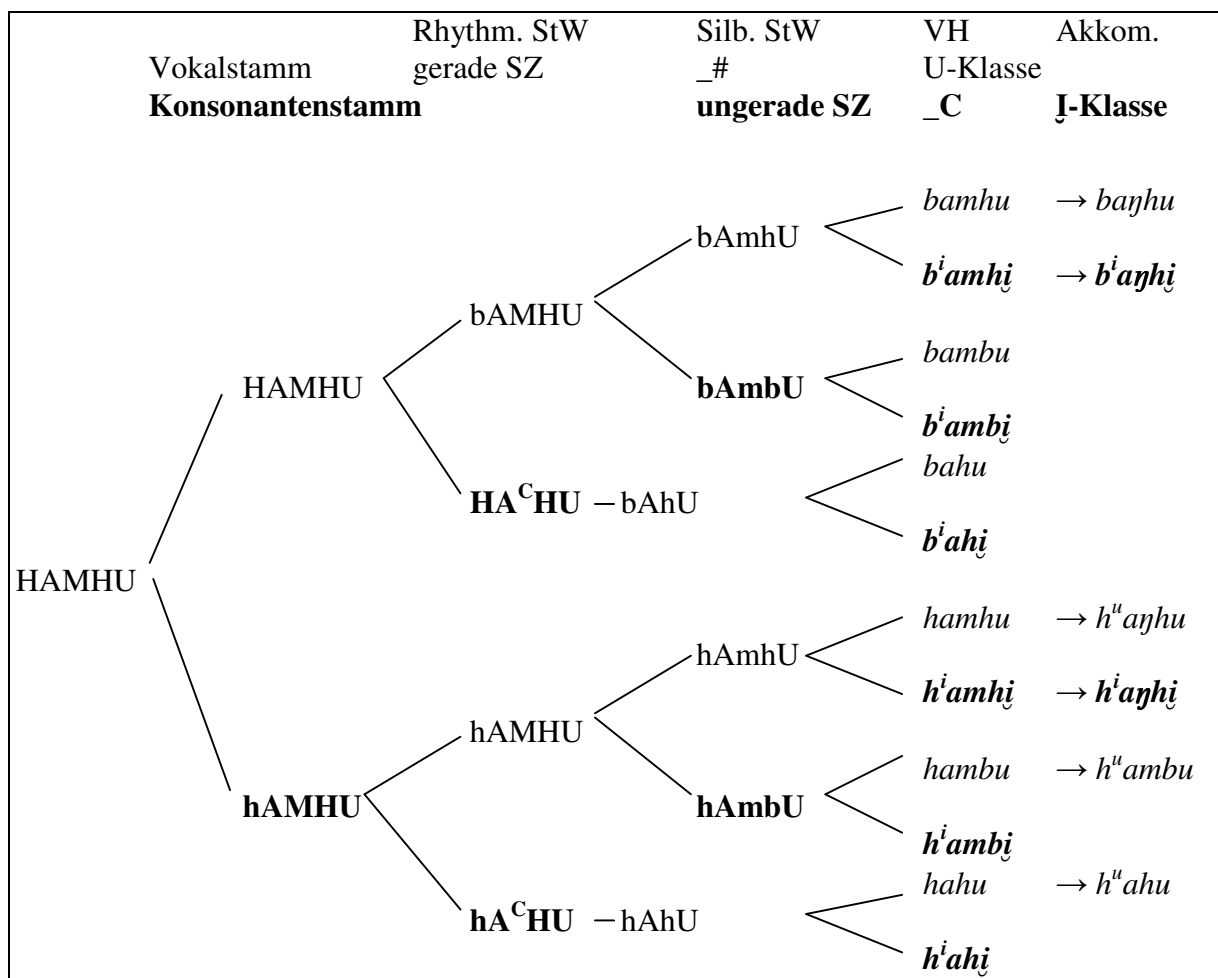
Vokalstamm
**Konsonantenstamm**

Rhythm. StW
gerade SZ

Silb. StW
_#
**ungerade SZ**

VH
U-Klasse
**_C**

Akkom.
**I̯-Klasse**

HAMHU

HAMHU

bAMHU

bAmhU

*bamhu* $\rightarrow$ *baŋhu*

***b$^{i}$amhi̯*** $\rightarrow$ ***b$^{i}$aŋhi̯***

**bAmbU**

*bambu*

***b$^{i}$ambi̯***

**HA$^{C}$HU** – bAhU

*bahu*

***b$^{i}$ahi̯***

**hAMHU**

hAMHU

hAmhU

*hamhu* $\rightarrow$ *h$^{u}$aŋhu*

***h$^{i}$amhi̯*** $\rightarrow$ ***h$^{i}$aŋhi̯***

**hAmbU**

*hambu* $\rightarrow$ *h$^{u}$ambu*

***h$^{i}$ambi̯***

**hA$^{C}$HU** – hAhU

*hahu* $\rightarrow$ *h$^{u}$ahu*

***h$^{i}$ahi̯***